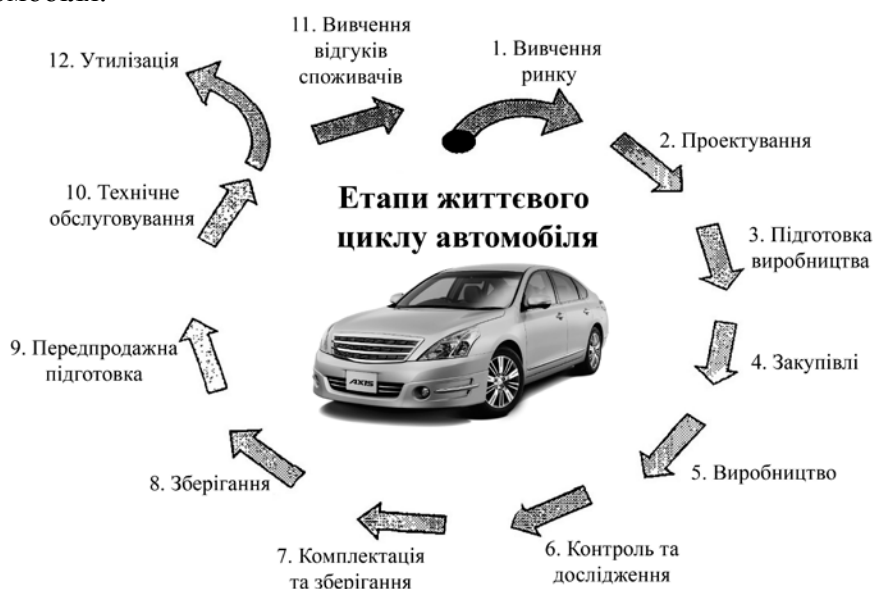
автомобіля:

11. Вивчення відгуків споживачів

12. Утилізація

1. Вивчення ринку

2. Проектування

Етапи життєвого циклу автомобіля

10. Технічне обслуговування

3. Підготовка виробництва

9. Передпродажна підготовка

AXIS

4. Закупівлі

8. Зберігання

5. Виробництво

7. Комплектація та зберігання

6. Контроль та дослідження